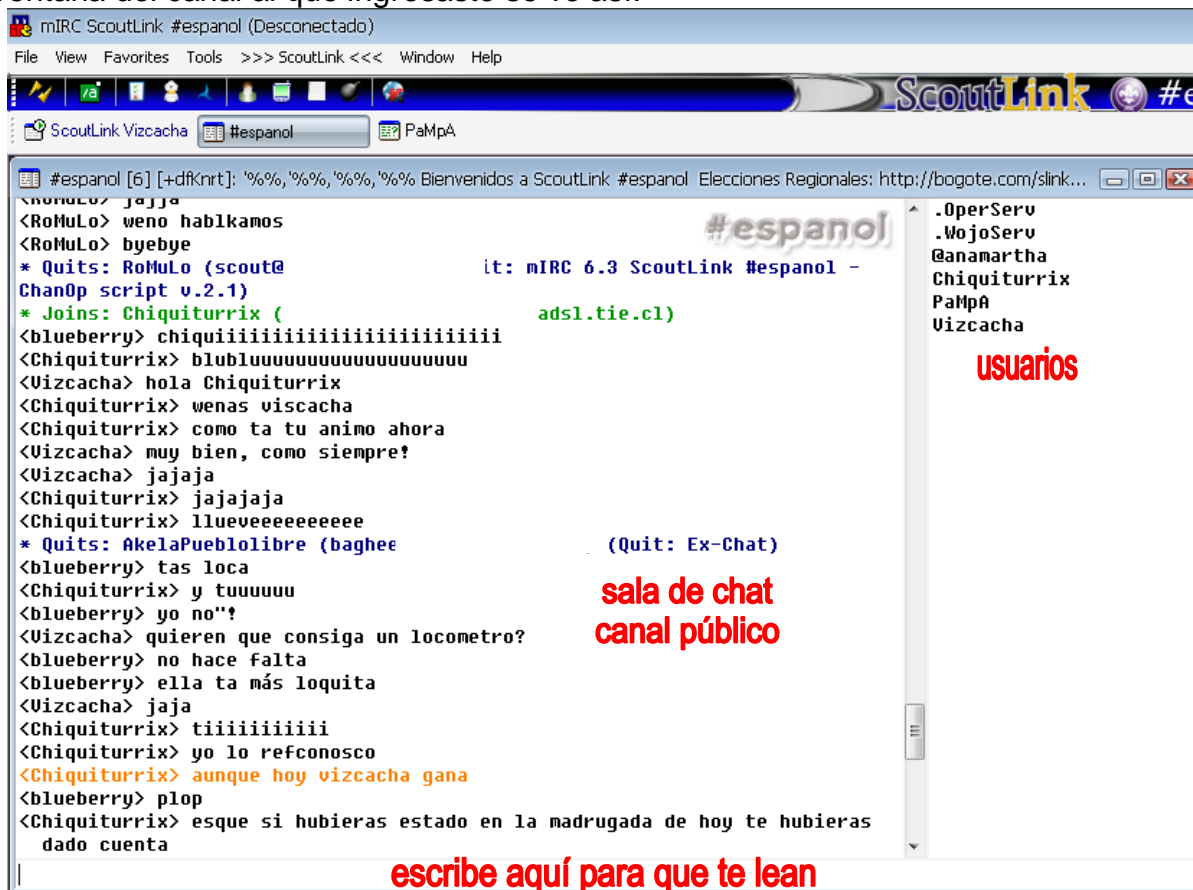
ventana del canal al que ingresaste se ve así:

mIRC ScoutLink #espanol (Desconectado)

File View Favorites Tools >>> ScoutLink <<< Window Help

ScoutLink #e

ScoutLink Vizcacha #espanol PaMpA

#espanol [6] [+dfKnrt]: '%%,'%%,'%%,'%% Bienvenidos a ScoutLink #espanol Elecciones Regionales: http://bogote.com/slink...

#espanol

<RoMuLo> jajja
<RoMuLo> weno hablkamos
<RoMuLo> byebye
* Quits: RoMuLo (scout@ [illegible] it: mIRC 6.3 ScoutLink #espanol - ChanOp script v.2.1)
* Joins: Chiquiturrix ( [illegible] adsl.tie.cl)
<blueberry> chiquiiiiiiiiiiiiiiiiiiiiiiii
<Chiquiturrix> blubluuuuuuuuuuuuuuuuuu
<Vizcacha> hola Chiquiturrix
<Chiquiturrix> wenas viscacha
<Chiquiturrix> como ta tu animo ahora
<Vizcacha> muy bien, como siempre!
<Vizcacha> jajaja
<Chiquiturrix> jajajaja
<Chiquiturrix> llueveeeeeeeeee
* Quits: AkelaPueblolibre (baghee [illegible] (Quit: Ex-Chat)
<blueberry> tas loca
<Chiquiturrix> y tuuuuuu
<blueberry> yo no"!
<Vizcacha> quieren que consiga un locometro?
<blueberry> no hace falta
<blueberry> ella ta más loquita
<Vizcacha> jaja
<Chiquiturrix> tiiiiiiiiiii
<Chiquiturrix> yo lo refconosco
<Chiquiturrix> aunque hoy vizcacha gana
<blueberry> plop
<Chiquiturrix> esque si hubieras estado en la madrugada de hoy te hubieras dado cuenta

sala de chat
canal público

.OperServ
.WojoServ
@anamartha
Chiquiturrix
PaMpA
Vizcacha

usuarios

escribe aquí para que te lean